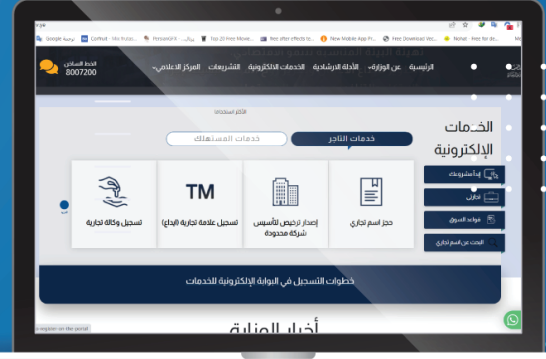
Google ترجمة | Coffeeit - Mir Pulses | PersiaNFX | Top 20 Free Movie... | free after effects te... | New Mobile App Pr... | Free Download Vec... | Nohat - free for de...

الخط الساخن
8007200

الرئيسية | عن الوزارة | الأدلة الارشادية | الخدمات الالكترونية | التشريعات | المركز الاعلامي

الأكثر استخداما

الخدمات الإلكترونية

خدمات التاجر | خدمات المستهلك

إبدأ مشروعك
اداراتي
مواقع السوق
البحث عن اسم تجاري

حجز اسم تجاري

إصدار ترخيص لتأسيس شركة محدودة

TM
تسجيل علامة تجارية (ايداع)

تسجيل وكالة تجارية

خطوات التسجيل في البوابة الإلكترونية للخدمات

أخبار الوزارة